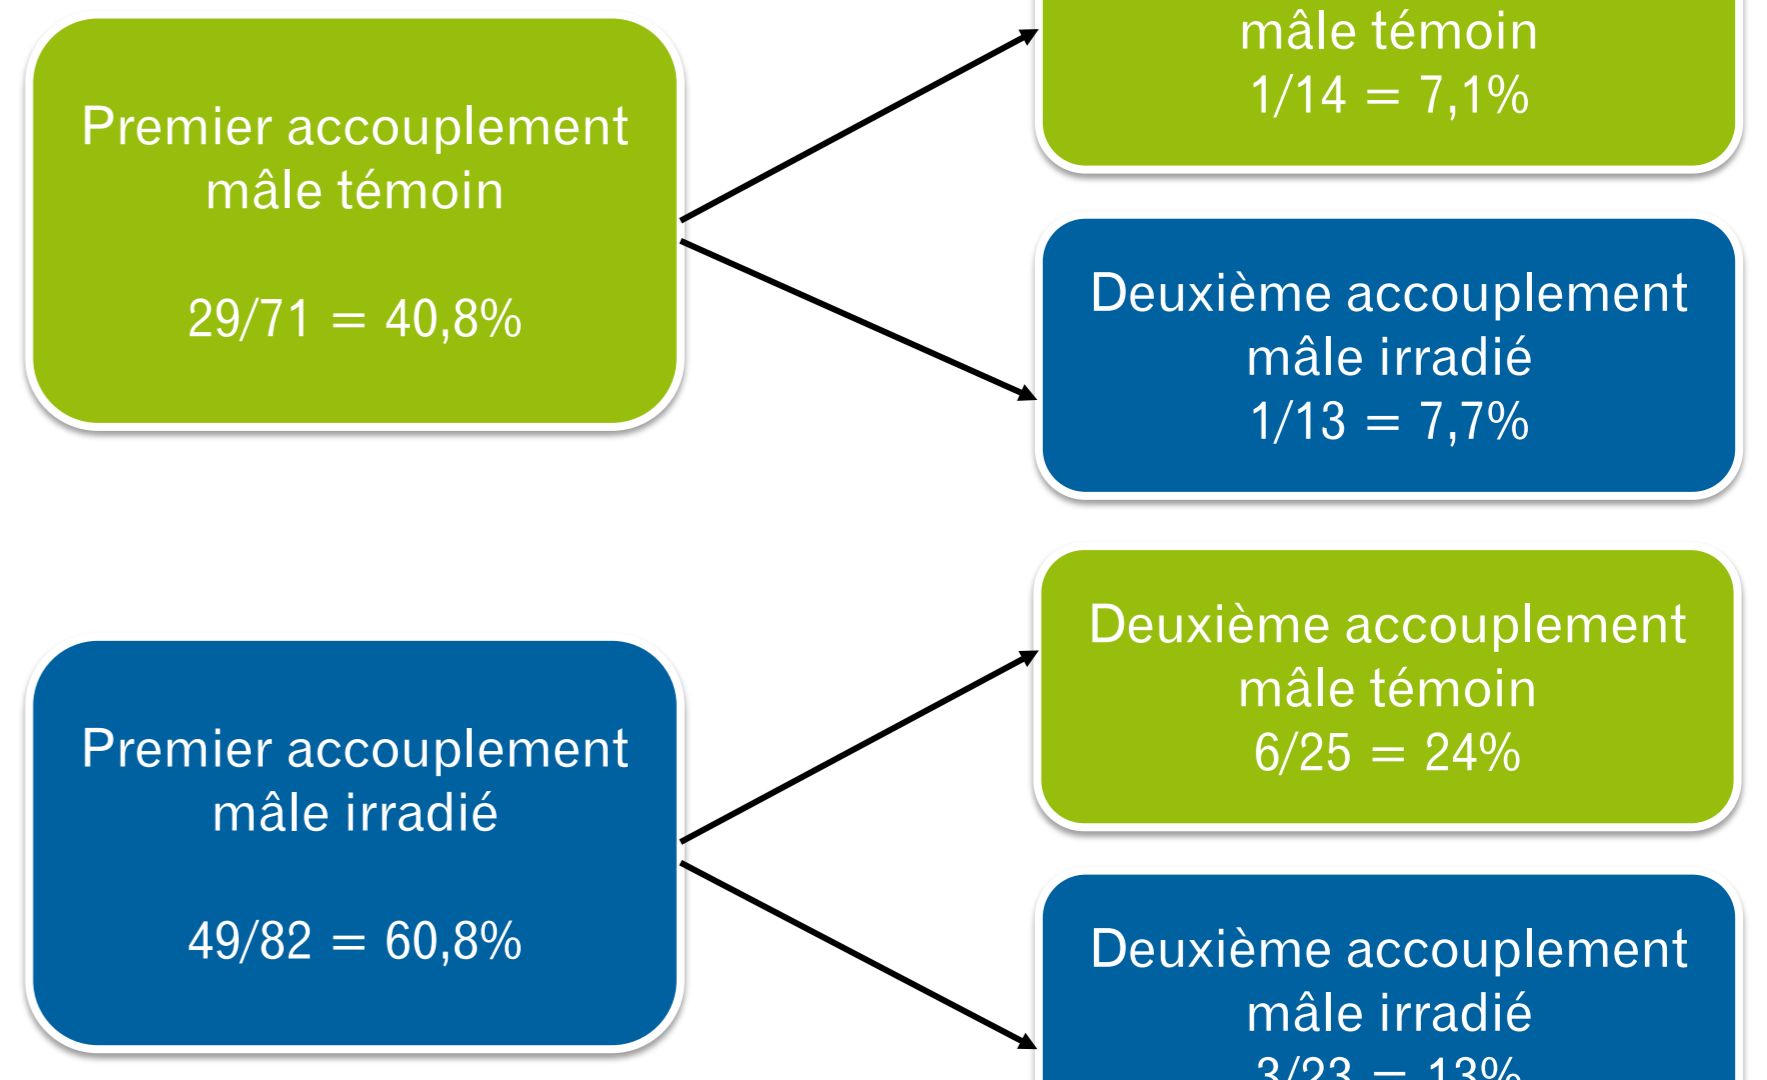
Premier accouplement mâle témoin

29/71 = 40,8%

mâle témoin
1/14 = 7,1%

Deuxième accouplement mâle irradié
1/13 = 7,7%

Premier accouplement mâle irradié

49/82 = 60,8%

Deuxième accouplement mâle témoin
6/25 = 24%

Deuxième accouplement mâle irradié
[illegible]